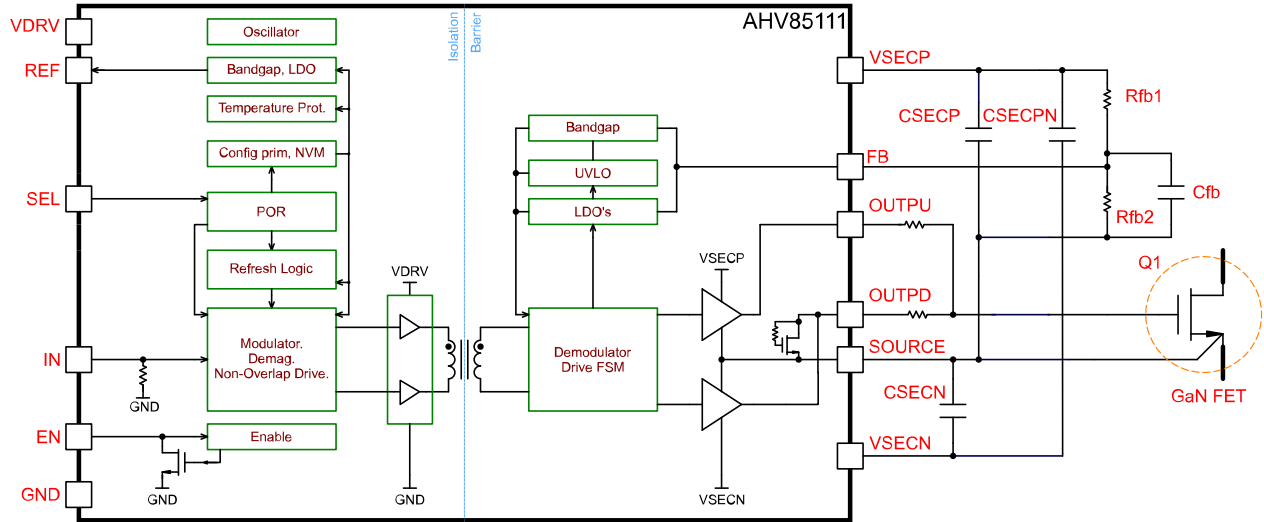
VDRV
REF
SEL
IN
EN
GND
Oscillator
Bandgap, LDO
Temperature Prot.
Config prim, NVM
POR
Refresh Logic
Modulator. Demag. Non-Overlap Drive.
Enable
GND
GND
VDRV
GND
Isolation
Barrier
AHV85111
Bandgap
UVLO
LDO's
Demodulator Drive FSM
VSECP
VSECN
VSECP
FB
OUTPU
OUTPD
SOURCE
VSECN
CSECP
CSECPN
Rfb1
Rfb2
Cfb
Q1
CSECN
GaN FET